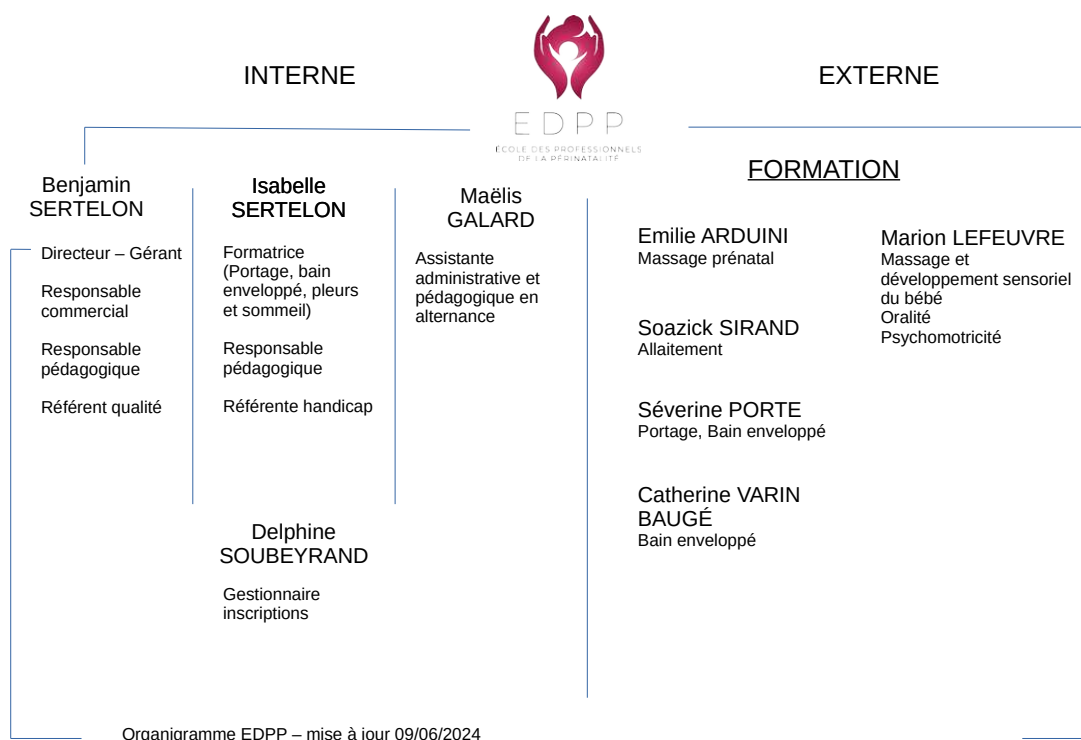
INTERNE

EDPP
ÉCOLE DES PROFESSIONNELS DE LA PÉRINATALITÉ

EXTERNE

Benjamin SERTELON

Directeur – Gérant

Responsable commercial

Responsable pédagogique

Référent qualité

Isabelle SERTELON

Formatrice (Portage, bain enveloppé, pleurs et sommeil)

Responsable pédagogique

Référente handicap

Maëlis GALARD

Assistante administrative et pédagogique en alternance

Delphine SOUBEYRAND

Gestionnaire inscriptions

FORMATION

Emilie ARDUINI
Massage prénatal

Soazick SIRAND
Allaitement

Séverine PORTE
Portage, Bain enveloppé

Catherine VARIN BAUGÉ
Bain enveloppé

Marion LEFEUVRE
Massage et développement sensoriel du bébé
Oralité
Psychomotricité

Organigramme EDPP – mise à jour 09/06/2024